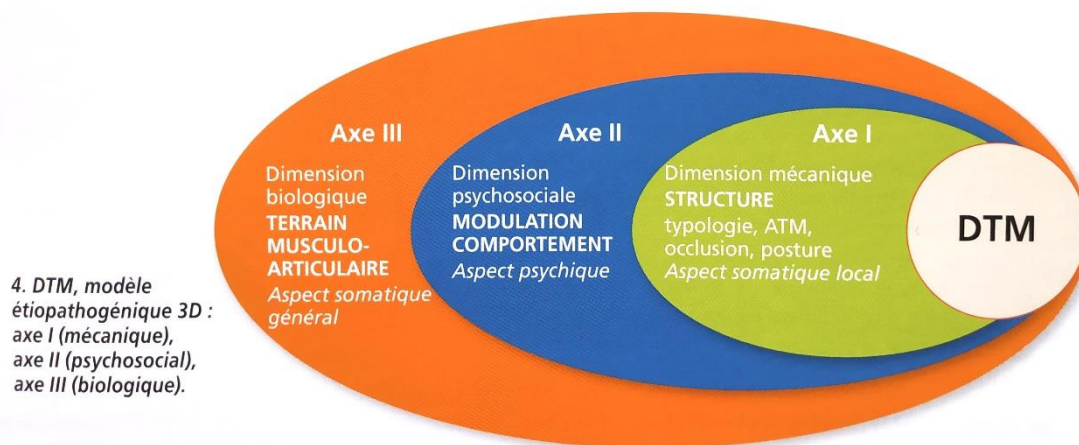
Axe III

Dimension biologique
TERRAIN MUSCULO-ARTICULAIRE
Aspect somatique général

Axe II

Dimension psychosociale
MODULATION COMPORTEMENT
Aspect psychique

Axe I

Dimension mécanique
STRUCTURE
typologie, ATM, occlusion, posture
Aspect somatique local

DTM

4. DTM, modèle étiopathogénique 3D : axe I (mécanique), axe II (psychosocial), axe III (biologique).